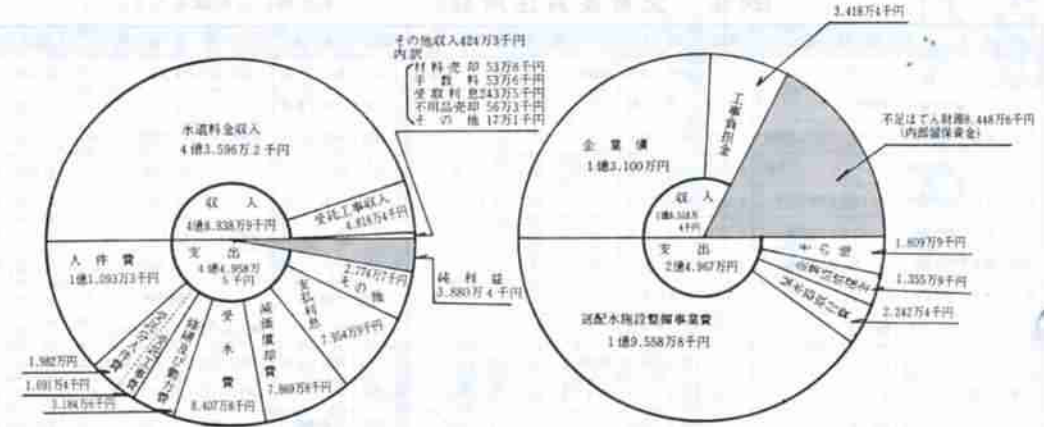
その他収入424万3千円
内訳
材料売却 53万8千円
手数料 53万6千円
受取利息243万3千円
不用品売却 56万3千円
その他 17万1千円

水道料金収入
4億3,596万2千円

収入
4億8,838万9千円

受託工事収入
4,818万4千円

人件費
1億1,093万3千円

支出
4億4,958万5千円

2,774万7千円
その他

支払利息
7,354万9千円

純利益
3,880万4千円

減価償却費
7,869万8千円

受水費
8,407万8千円

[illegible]
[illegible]
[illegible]

1,982万円
1,091万4千円
3,184万5千円

3,418万4千円

工事負担金

企業債
1億3,100万円

収入
1億6,518万4千円

不足ぼてん財源8,448万8千円
（内部留保資金）

支出
2億4,967万円

その他
1,809万9千円

1,355万9千円

2,242万4千円

送配水施設整備事業費
1億9,558万8千円